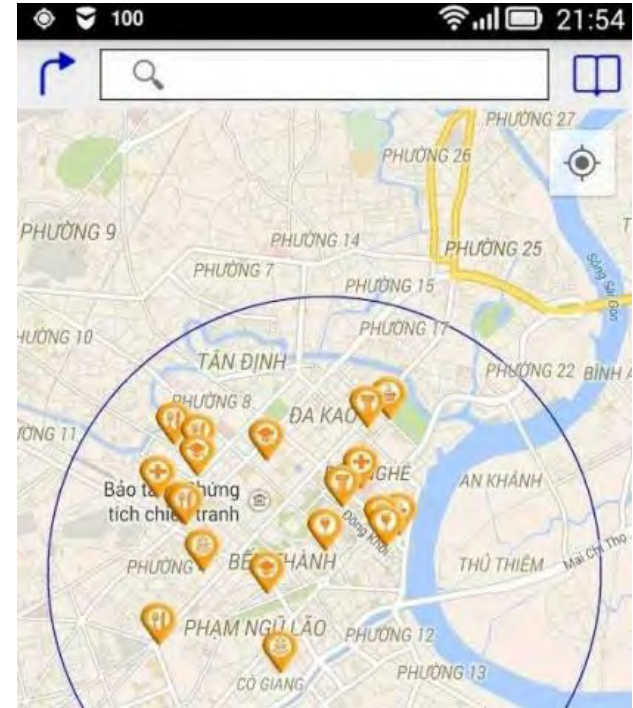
100 21:54

PHƯỜNG 27
PHƯỜNG 26
PHƯỜNG 9
PHƯỜNG 14
PHƯỜNG 25
PHƯỜNG 7
PHƯỜNG 15
Sông Sài Gòn
HƯỜNG 10
PHƯỜNG 17
TÂN ĐỊNH
PHƯỜNG 22
BÌNH A
PHƯỜNG 8
ĐA KAO
ỜNG 11
NGHÉ
AN KHÁNH
Bảo tà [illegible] hứng
tích chi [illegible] tranh
Đồng Khởi
PHƯỜNG
BẾ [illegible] HÀNH
THỦ THIÊM
Mai Chí Thọ
PHẠM NGŨ LÃO
PHƯỜNG 12
PHƯỜNG 13
CÔ GIANG